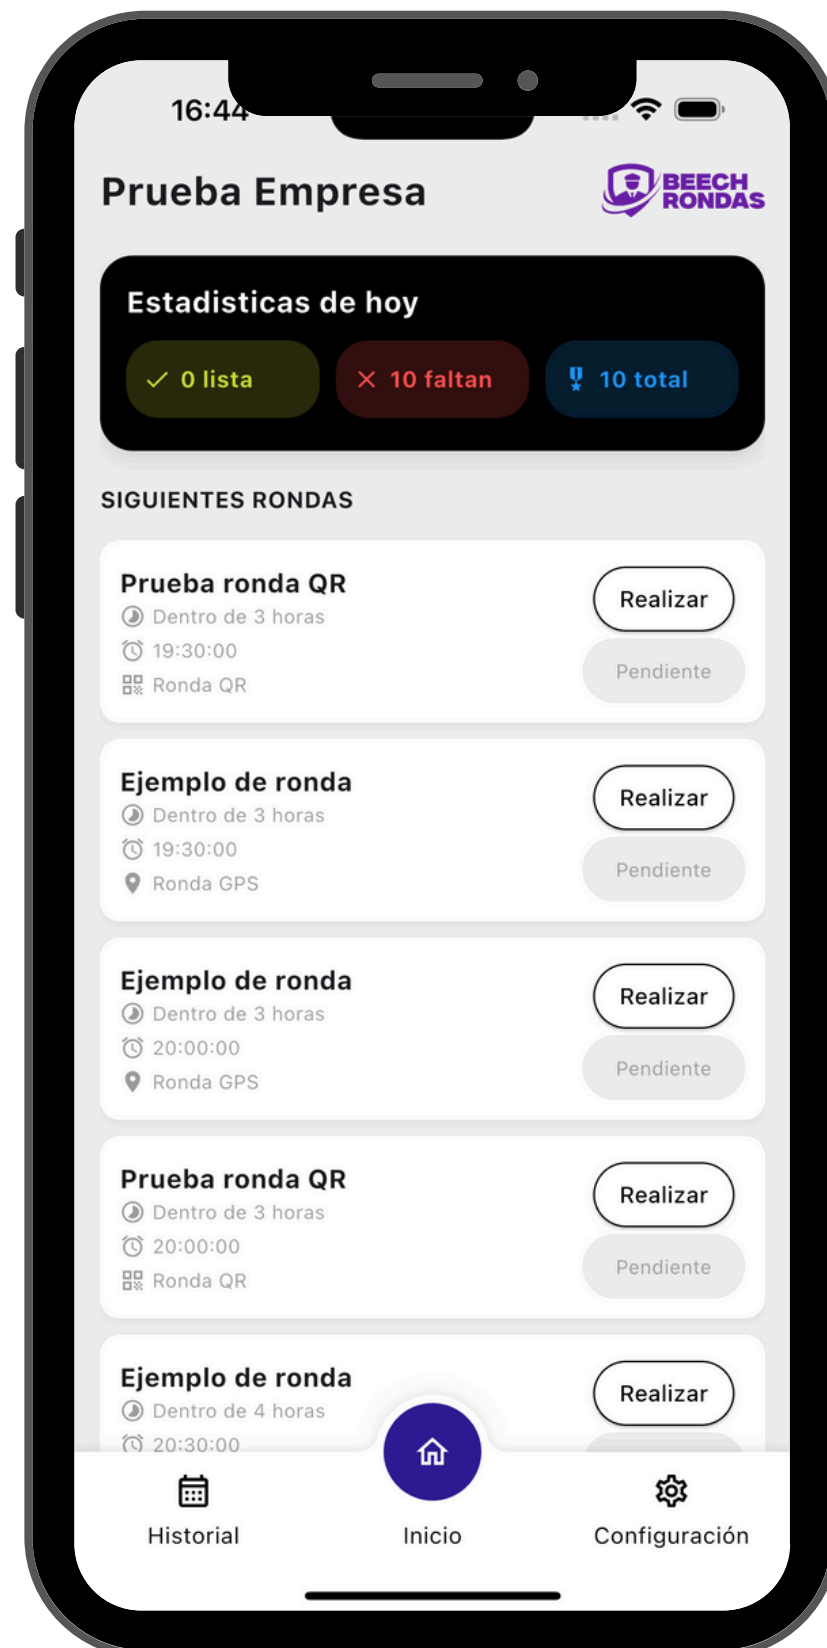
16:44

Prueba Empresa

BEECH RONDAS

Estadisticas de hoy

0 lista

10 faltan

10 total

SIGUIENTES RONDAS

Prueba ronda QR
Dentro de 3 horas
19:30:00
Ronda QR
Realizar
Pendiente

Ejemplo de ronda
Dentro de 3 horas
19:30:00
Ronda GPS
Realizar
Pendiente

Ejemplo de ronda
Dentro de 3 horas
20:00:00
Ronda GPS
Realizar
Pendiente

Prueba ronda QR
Dentro de 3 horas
20:00:00
Ronda QR
Realizar
Pendiente

Ejemplo de ronda
Dentro de 4 horas
20:30:00
Realizar

Historial
Inicio
Configuración